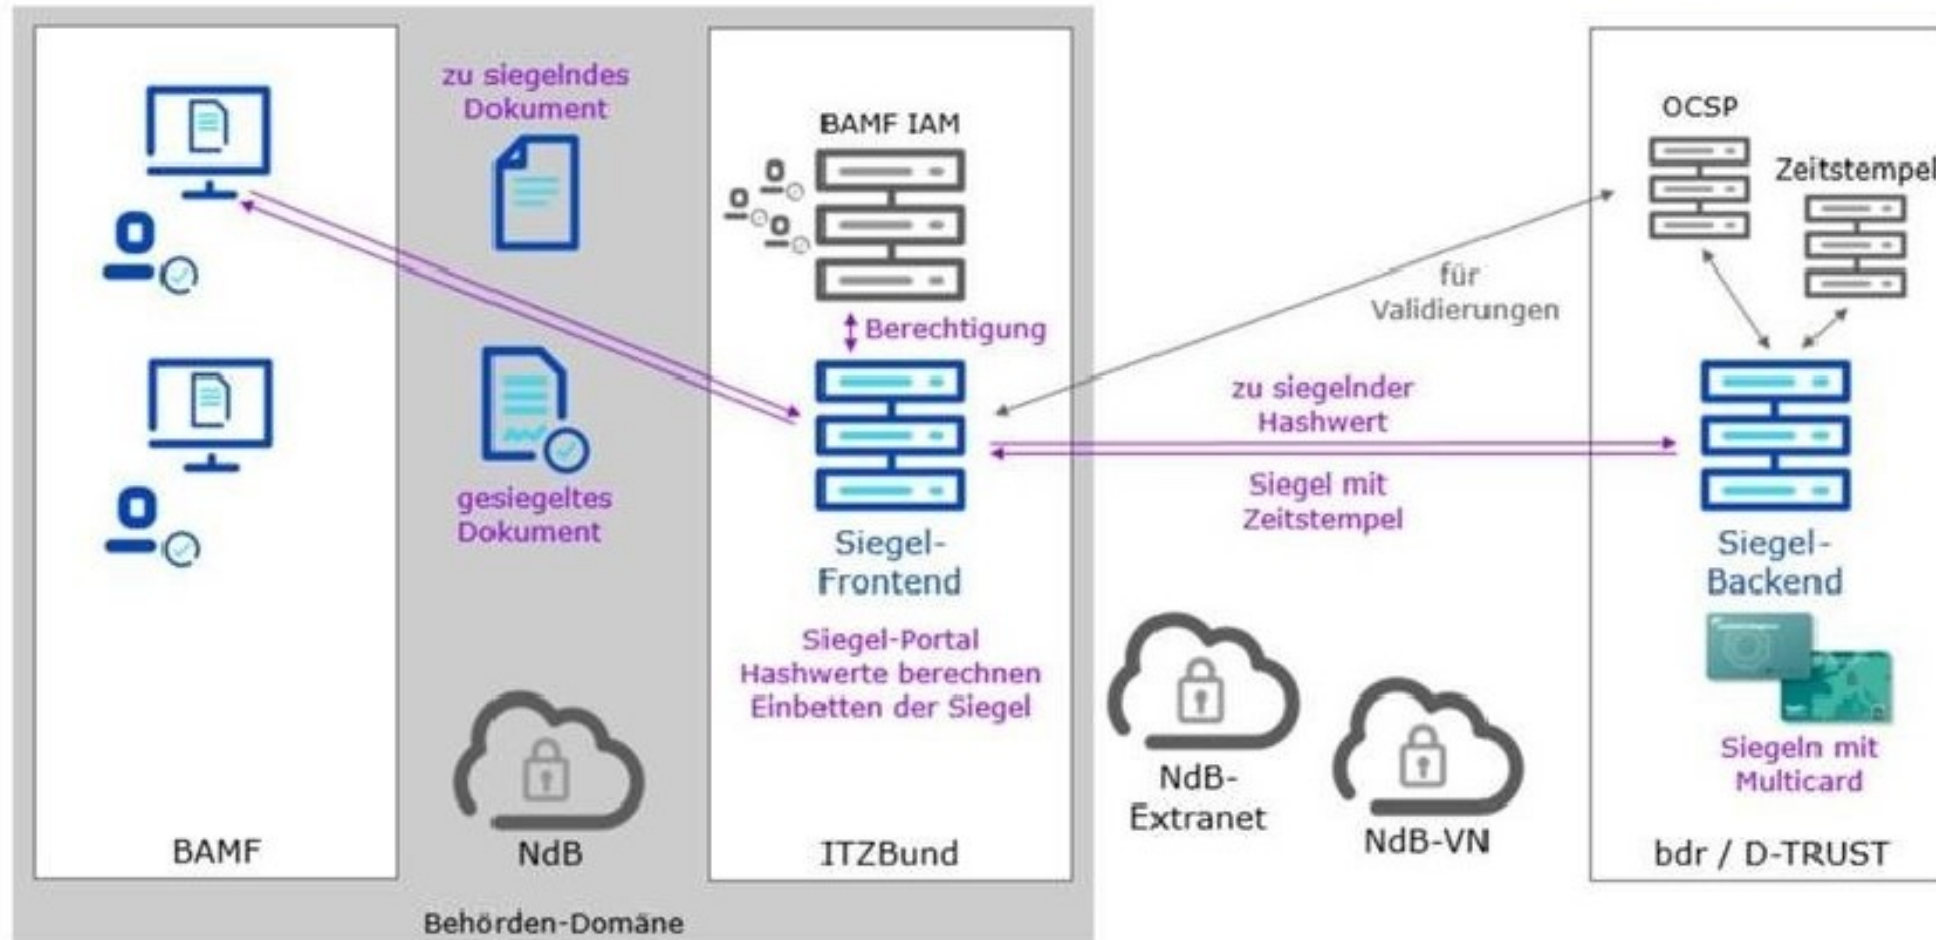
zu siegelndes Dokument

gesiegeltes Dokument

BAMF

NdB

BAMF IAM

Berechtigung

Siegel-Frontend

Siegel-Portal
Hashwerte berechnen
Einbetten der Siegel

ITZBund

Behörden-Domäne

für Validierungen

zu siegelnder Hashwert

Siegel mit Zeitstempel

NdB-Extranet

NdB-VN

OCSP

Zeitstempel

Siegel-Backend

Siegeln mit Multicard

bdr / D-TRUST